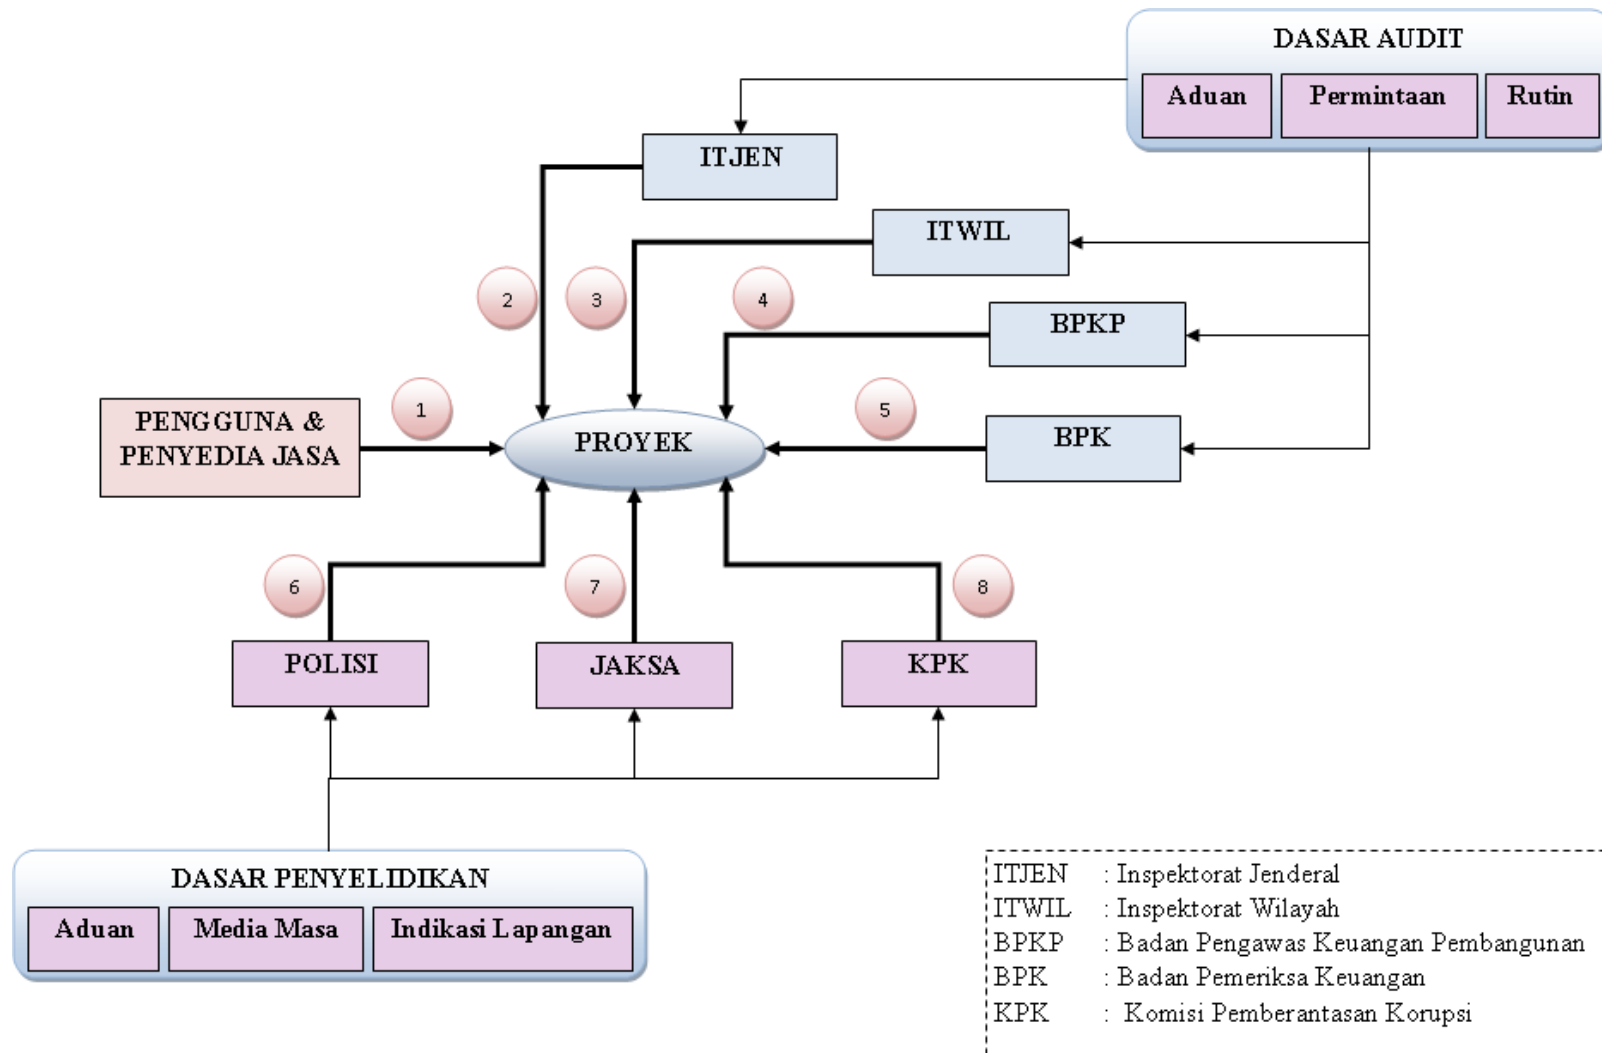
DASAR AUDIT

Aduan

Permintaan

Rutin

ITJEN

ITWIL

BPKP

BPK

2

3

4

1

5

PENGGUNA & PENYEDIA JASA

PROYEK

6

7

8

POLISI

JAKSA

KPK

DASAR PENYELIDIKAN

Aduan

Media Masa

Indikasi Lapangan

ITJEN : Inspektorat Jenderal
ITWIL : Inspektorat Wilayah
BPKP : Badan Pengawas Keuangan Pembangunan
BPK : Badan Pemeriksa Keuangan
KPK : Komisi Pemberantasan Korupsi